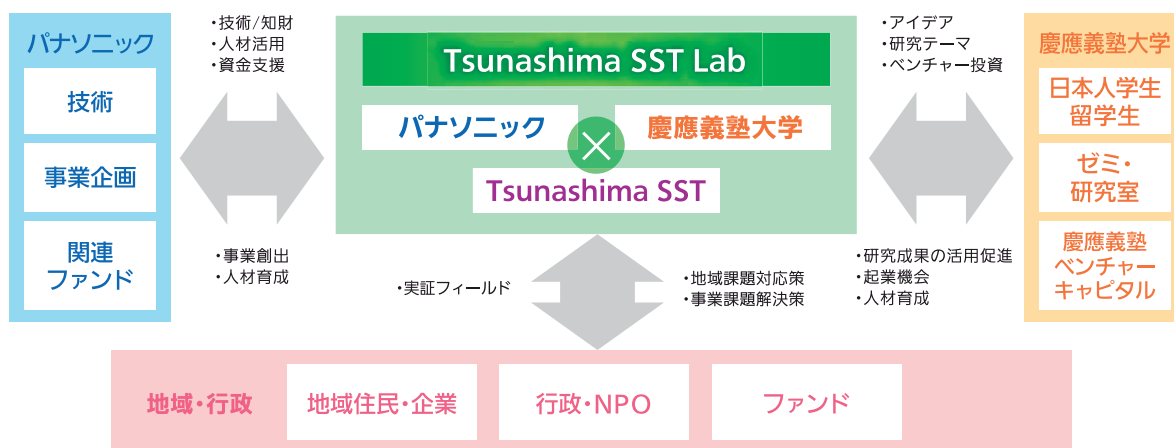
パナソニック

技術

事業企画

関連
ファンド

・技術/知財
・人材活用
・資金支援

・事業創出
・人材育成

Tsunashima SST Lab

パナソニック

慶應義塾大学

Tsunashima SST

・アイデア
・研究テーマ
・ベンチャー投資

・研究成果の活用促進
・起業機会
・人材育成

慶應義塾大学

日本人学生
留学生

ゼミ・
研究室

慶應義塾
ベンチャー
キャピタル

・実証フィールド

・地域課題対応策
・事業課題解決策

地域・行政

地域住民・企業

行政・NPO

ファンド